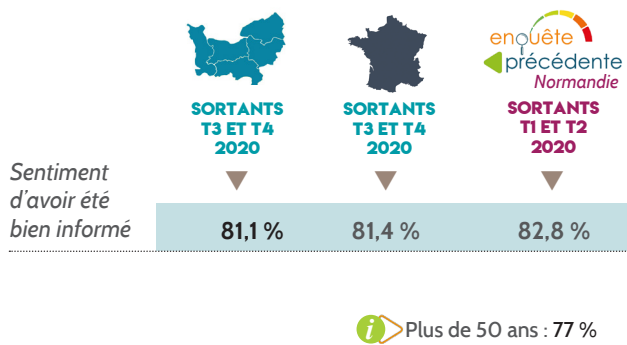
SORTANTS T3 ET T4 2020

SORTANTS T3 ET T4 2020

enquête précédente Normandie

SORTANTS T1 ET T2 2020

| Sentiment d'avoir été bien informé | 81,1 % | 81,4 % | 82,8 % |
|---|---|---|---|

i Plus de 50 ans : 77 %